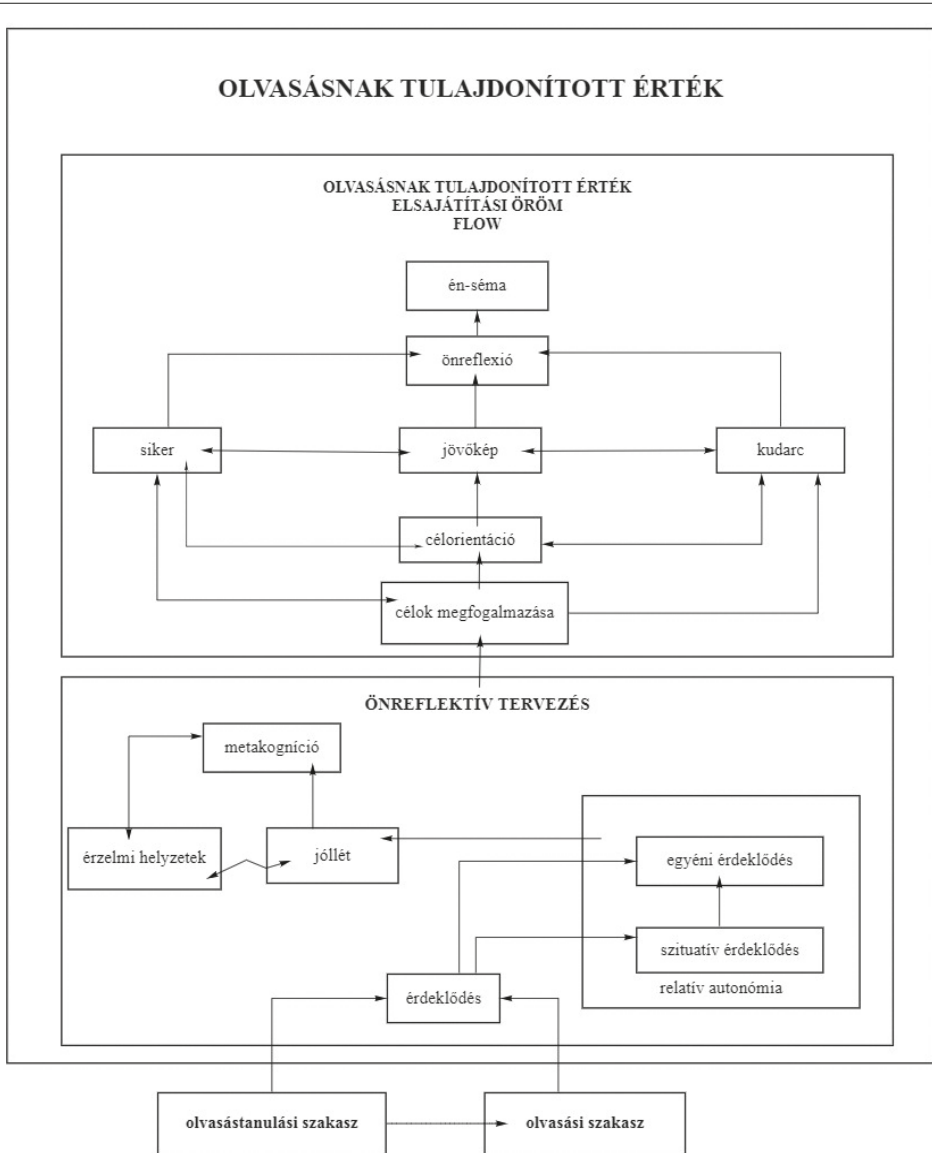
OLVASÁSNAK TULAJDONÍTOTT ÉRTÉK

OLVASÁSNAK TULAJDONÍTOTT ÉRTÉK
ELSAJÁTÍTÁSI ÖRÖM
FLOW

én-séma

önreflexió

siker

jövőkép

kudarc

célorientáció

célok megfogalmazása

ÖNREFLEKTÍV TERVEZÉS

metakogníció

érzelmi helyzetek

jóllét

egyéni érdeklődés

szituatív érdeklődés

relatív autonómia

érdeklődés

olvasástanulási szakasz

olvasási szakasz